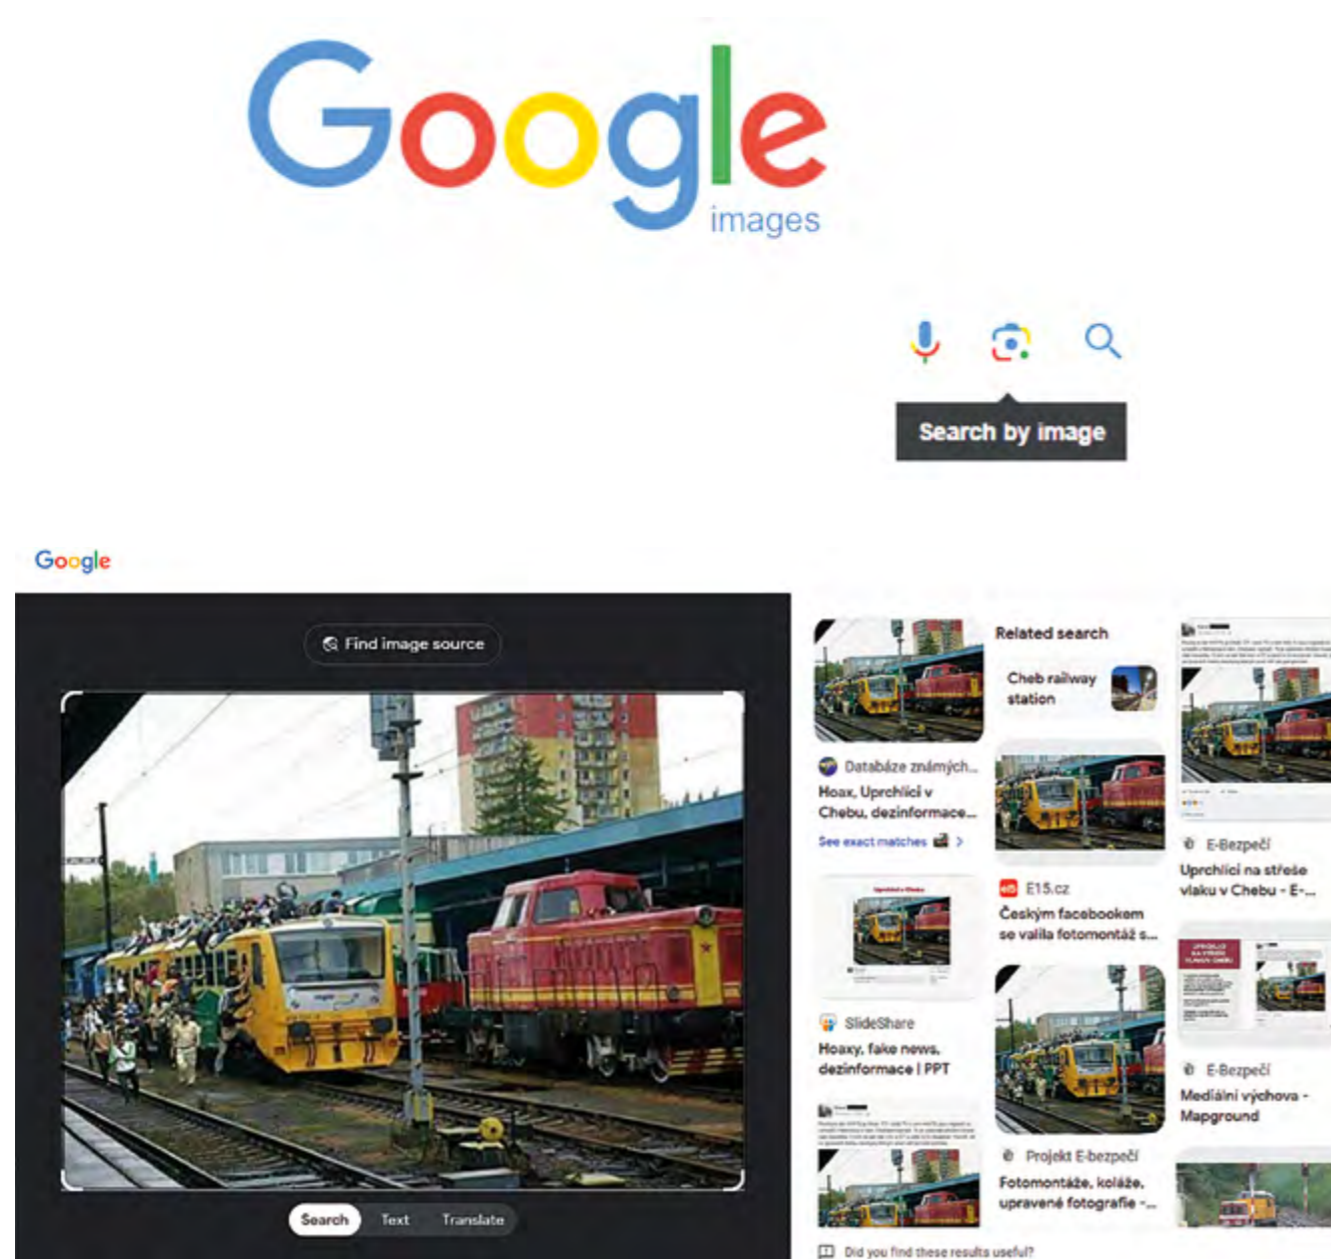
Google
images

Search by image

Google

Find image source

Search Text Translate

Databáze známých...
Hoax, Uprchlíci v Chebu, dezinformace...
See exact matches >

SlideShare
Hoaxy, fake news, dezinformace | PPT

Related search
Cheb railway station

E15.cz
Českým facebookem se valila fotomontáž s...

Projekt E-bezpečí
Fotomontáže, koláže, upravené fotografie -...

E-Bezpečí
Uprchlíci na střeše vlaku v Chebu - E-...

E-Bezpečí
Mediální výchova - Mapground

Did you find these results useful?